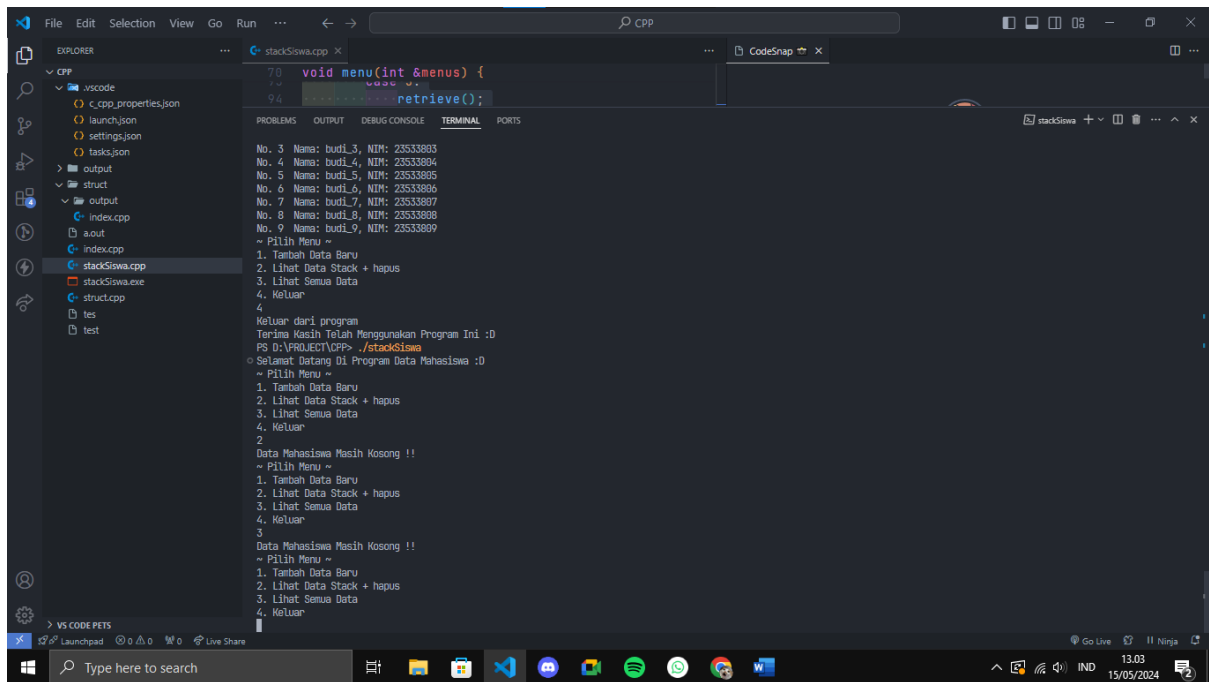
File Edit Selection View Go Run ··· ← → CPP

EXPLORER ···
CPP
.vscode
c_cpp_properties.json
launch.json
settings.json
tasks.json
output
struct
output
index.cpp
a.out
index.cpp
stackSiswa.cpp
stackSiswa.exe
struct.cpp
tes
test
VS CODE PETS

stackSiswa.cpp × ··· CodeSnap ×

70 void menu(int &menus) {
94 retrieve();

PROBLEMS OUTPUT DEBUG CONSOLE TERMINAL PORTS stackSiswa + ···

No. 3 Nama: budi_3, NIM: 23533803
No. 4 Nama: budi_4, NIM: 23533804
No. 5 Nama: budi_5, NIM: 23533805
No. 6 Nama: budi_6, NIM: 23533806
No. 7 Nama: budi_7, NIM: 23533807
No. 8 Nama: budi_8, NIM: 23533808
No. 9 Nama: budi_9, NIM: 23533809
~ Pilih Menu ~
1. Tambah Data Baru
2. Lihat Data Stack + hapus
3. Lihat Semua Data
4. Keluar
4
Keluar dari program
Terima Kasih Telah Menggunakan Program Ini :D
PS D:\PROJECT\CPP> ./stackSiswa
Selamat Datang Di Program Data Mahasiswa :D
~ Pilih Menu ~
1. Tambah Data Baru
2. Lihat Data Stack + hapus
3. Lihat Semua Data
4. Keluar
2
Data Mahasiswa Masih Kosong !!
~ Pilih Menu ~
1. Tambah Data Baru
2. Lihat Data Stack + hapus
3. Lihat Semua Data
4. Keluar
3
Data Mahasiswa Masih Kosong !!
~ Pilih Menu ~
1. Tambah Data Baru
2. Lihat Data Stack + hapus
3. Lihat Semua Data
4. Keluar

Launchpad ⊗ 0 ⚠ 0 ⑩ 0 Live Share Go Live Ninja

Type here to search IND 13.03 15/05/2024